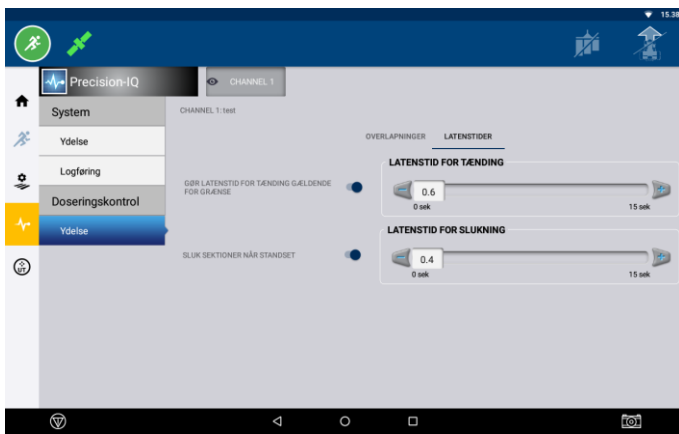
15:39

Precision-IQ

CHANNEL 1

System

Ydelse

Logføring

Doseringskontrol

Ydelse

CHANNEL 1: test

OVERLAPNINGER

LATENSTIDER

GØR LATENSTID FOR TÆNDING GÆLDENDE FOR GRÆNSE

LATENSTID FOR TÆNDING

0.6

0 sek

15 sek

SLUK SEKTIONER NÅR STANDSET

LATENSTID FOR SLUKNING

0.4

0 sek

15 sek